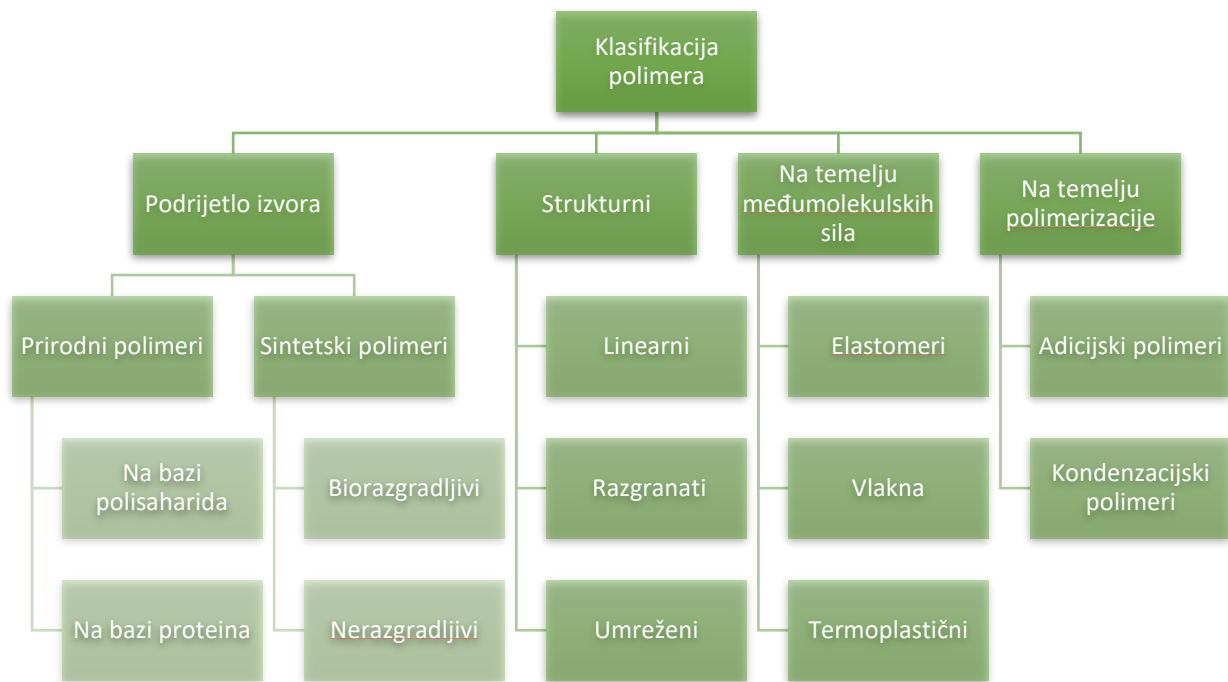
Klasifikacija polimera

Podrijetlo izvora

Prirodni polimeri

Na bazi polisaharida

Na bazi proteina

Sintetski polimeri

Biorazgradljivi

Nerazgradljivi

Strukturni

Linearni

Razgranati

Umreženi

Na temelju međumolekulskih sila

Elastomeri

Vlakna

Termoplastični

Na temelju polimerizacije

Adicijski polimeri

Kondenzacijski polimeri